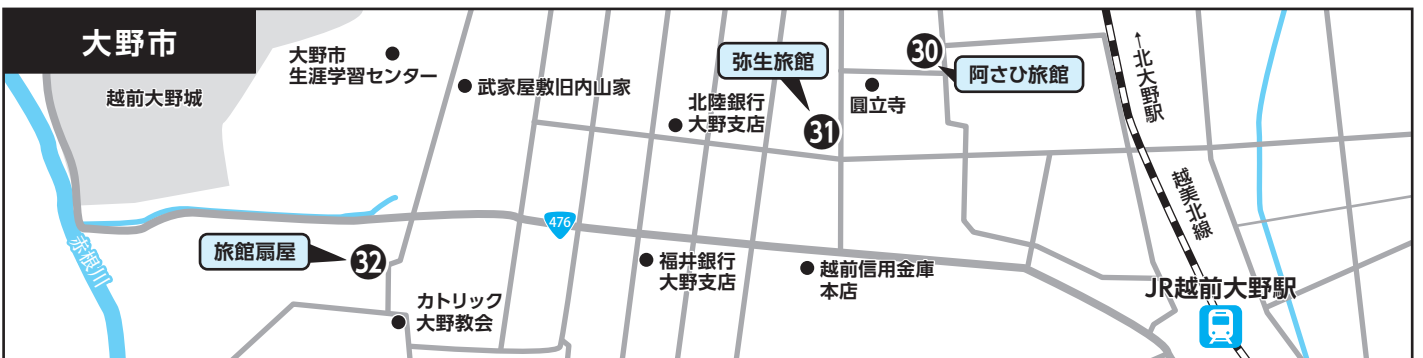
大野市

越前大野城

大野市
生涯学習センター

武家屋敷旧内山家

弥生旅館

北陸銀行
大野支店

31

30

阿さひ旅館

圓立寺

↑北大野駅

越美北線

476

旅館扇屋

32

福井銀行
大野支店

越前信用金庫
本店

カトリック
大野教会

赤根川

JR越前大野駅